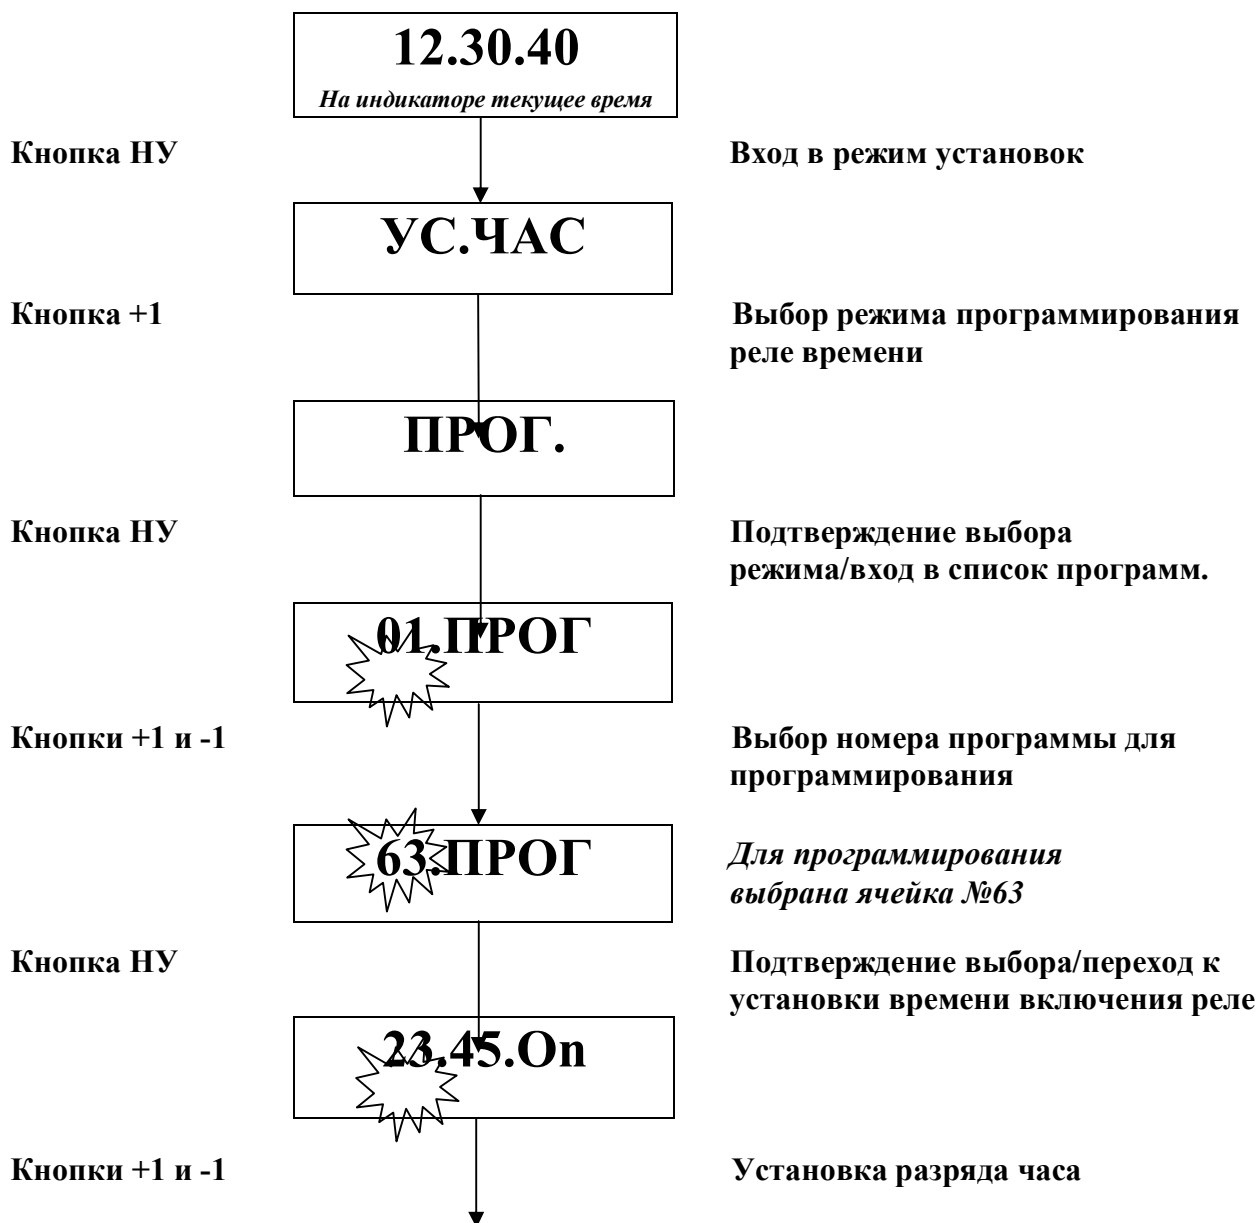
12.30.40

На индикаторе текущее время

Кнопка НУ

Вход в режим установок

УС.ЧАС

Кнопка +1

Выбор режима программирования реле времени

ПРОГ.

Кнопка НУ

Подтверждение выбора режима/вход в список программ.

01.ПРОГ

Кнопки +1 и -1

Выбор номера программы для программирования

63.ПРОГ

Для программирования выбрана ячейка №63

Кнопка НУ

Подтверждение выбора/переход к установки времени включения реле

23.45.On

Кнопки +1 и -1

Установка разряда часа